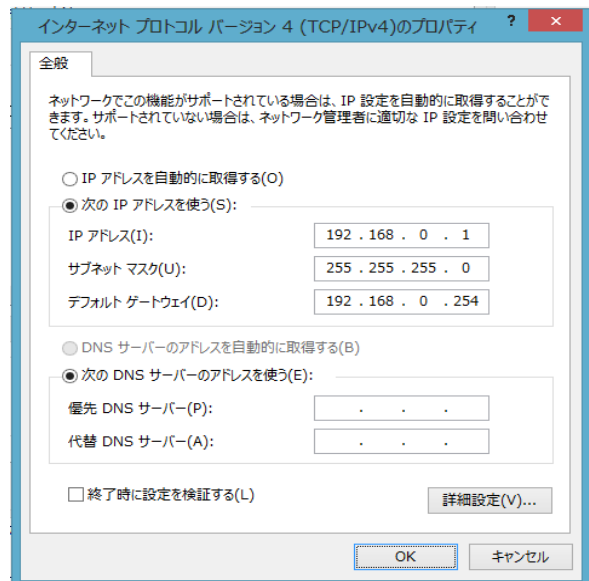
インターネット プロトコル バージョン 4 (TCP/IPv4)のプロパティ ? ✕

全般

ネットワークでこの機能がサポートされている場合は、IP 設定を自動的に取得することができます。サポートされていない場合は、ネットワーク管理者に適切な IP 設定を問い合わせてください。

IP アドレスを自動的に取得する(O)

次の IP アドレスを使う(S):

IP アドレス(I): 192 . 168 . 0 . 1

サブネット マスク(U): 255 . 255 . 255 . 0

デフォルト ゲートウェイ(D): 192 . 168 . 0 . 254

DNS サーバーのアドレスを自動的に取得する(B)

次の DNS サーバーのアドレスを使う(E):

優先 DNS サーバー(P): . . .

代替 DNS サーバー(A): . . .

終了時に設定を検証する(L)

詳細設定(V)...

OK

キャンセル